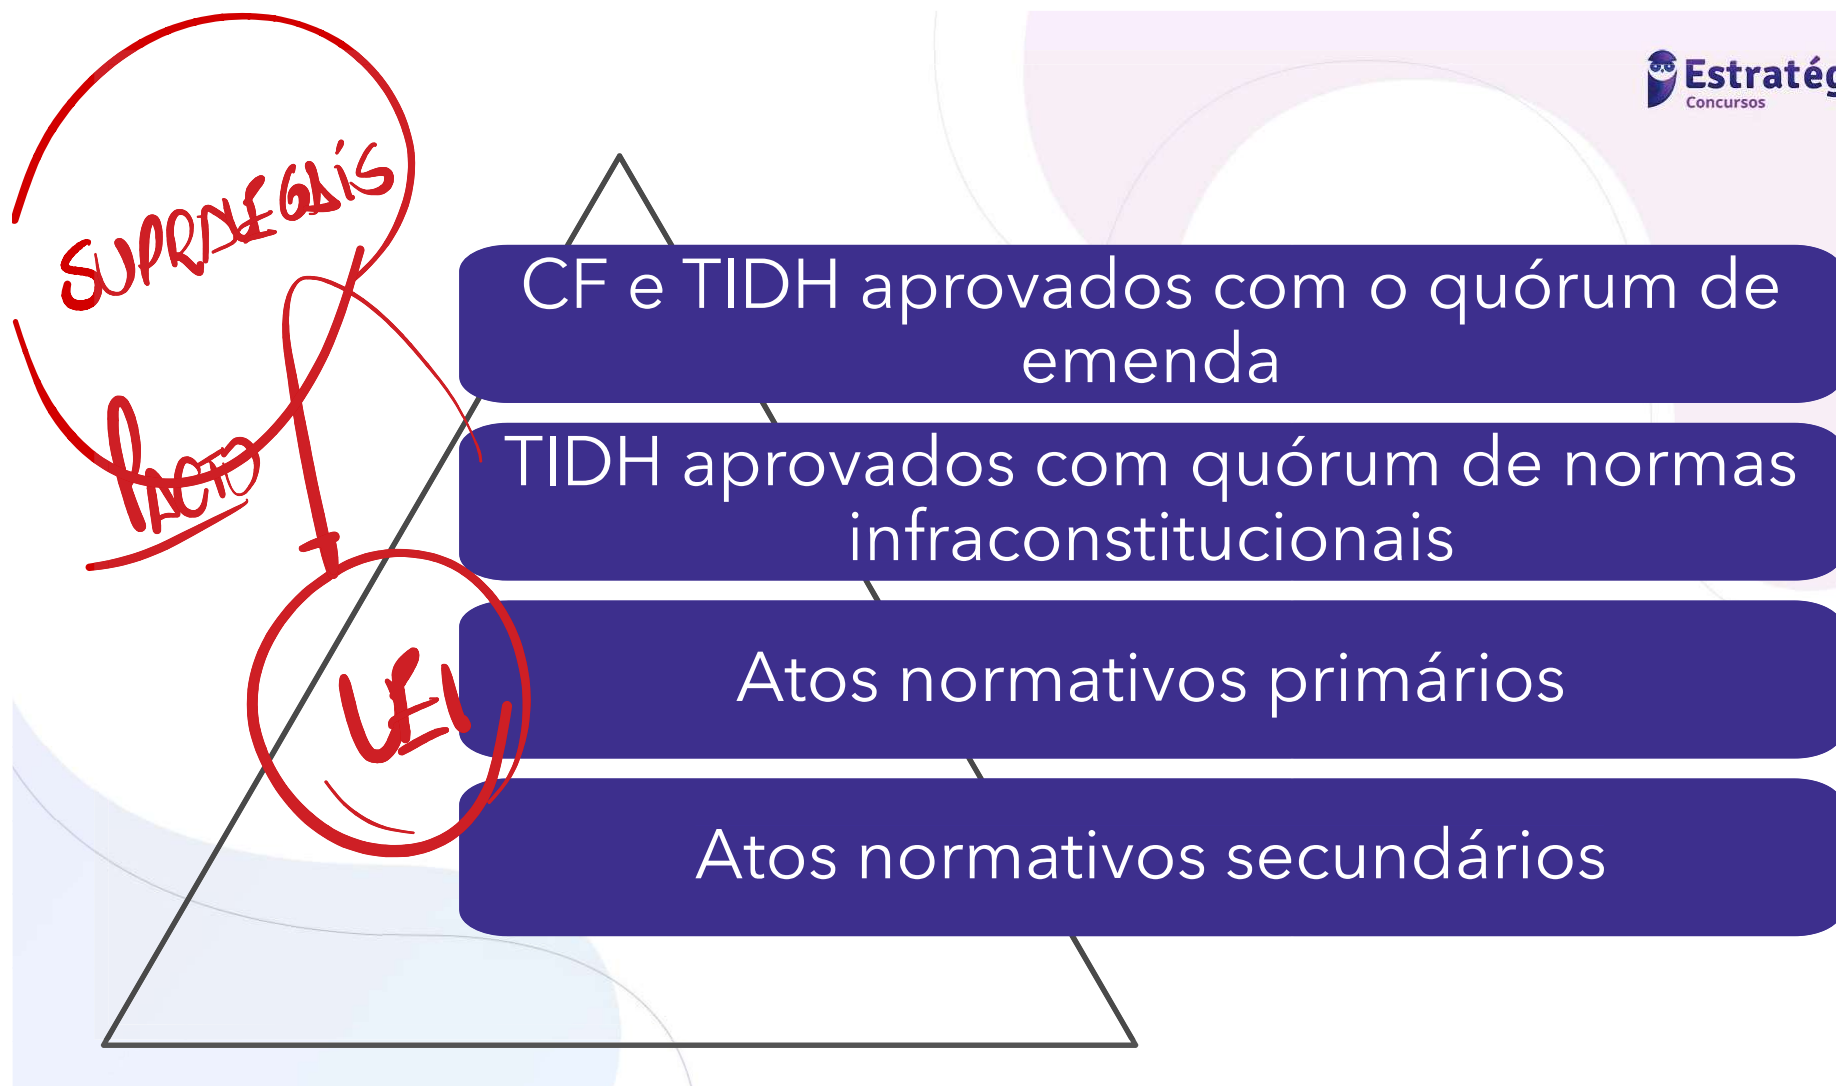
Estratég
Concursos

SUPRALEGAIS

PACTO

LEI

CF e TIDH aprovados com o quórum de emenda

TIDH aprovados com quórum de normas infraconstitucionais

Atos normativos primários

Atos normativos secundários